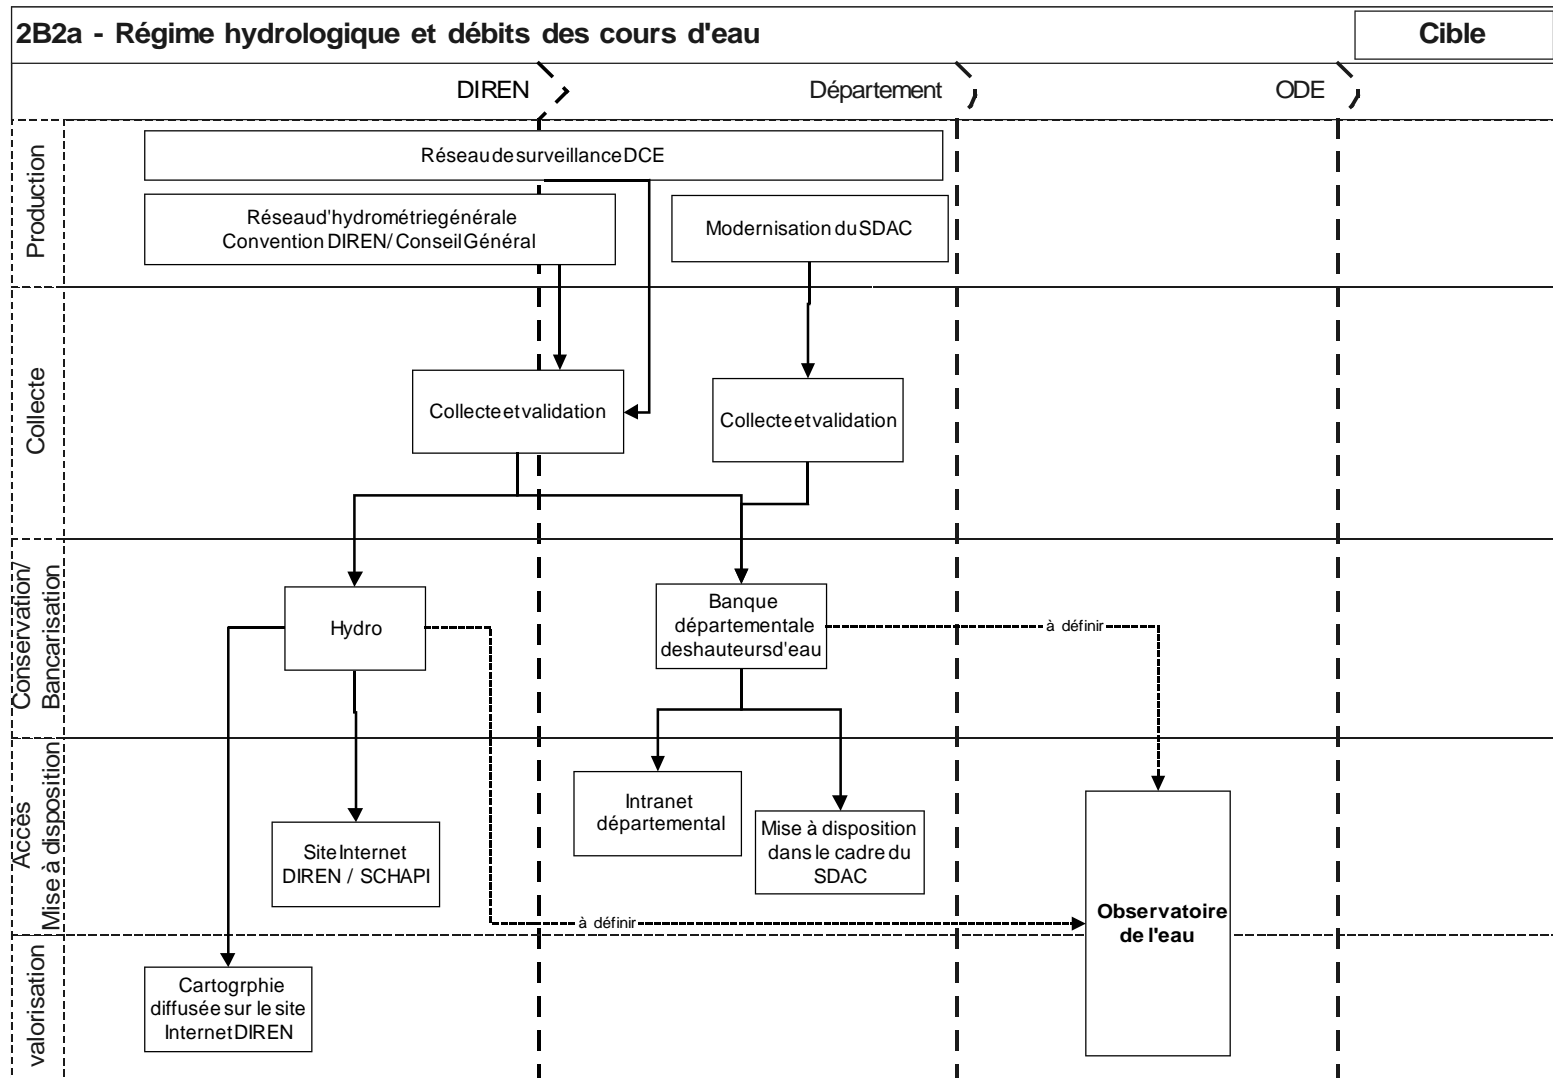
2B2a - Régime hydrologique et débits des cours d'eau

Cible

DIREN

Département

ODE

Production

Réseau de surveillance DCE

Réseau d'hydrométrie générale
Convention DIREN / Conseil Général

Modernisation du SDAC

Collecte

Collecte et validation

Collecte et validation

Conservation/ Bancarisation

Hydro

Banque départementale des hauteurs d'eau

à définir

Accès Mise à disposition

Site Internet DIREN / SCHAPI

Intranet départemental

Mise à disposition dans le cadre du SDAC

à définir

Observatoire de l'eau

valorisation

Cartogrphie diffusée sur le site Internet DIREN